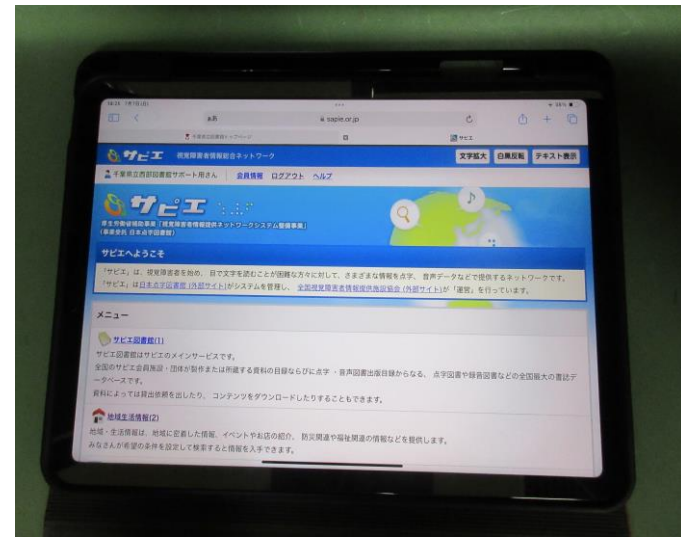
14:31 7月15日(水)

ぁあ

sapie.or.jp

千葉県立西部図書館トップページ

サピエ

サピエ 視覚障害者情報総合ネットワーク

文字拡大 白黒反転 テキスト表示

千葉県立西部図書館サポート用さん 会員情報 ログアウト ヘルプ

サピエ

厚生労働省補助事業「視覚障害者情報提供ネットワークシステム整備事業」
(事業委託 日本点字図書館)

サピエへようこそ

「サピエ」は、視覚障害者を始め、目で文字を読むことが困難な方々に対して、さまざまな情報を点字、音声データなどで提供するネットワークです。
「サピエ」は日本点字図書館 (外部サイト) がシステムを管理し、全国視覚障害者情報提供施設協会 (外部サイト) が「運営」を行っています。

メニュー

サピエ図書館(1)

サピエ図書館はサピエのメインサービスです。
全国のサピエ会員施設・団体が製作または所蔵する資料の目録ならびに点字・音声図書出版目録からなる、点字図書や録音図書などの全国最大の書誌データベースです。
資料によっては貸出依頼を出したり、コンテンツをダウンロードしたりすることもできます。

地域生活情報(2)

地域・生活情報は、地域に密着した情報、イベントやお店の紹介、防災関連や福祉関連の情報などを提供します。
みなさんが希望の条件を設定して検索すると情報を入手できます。